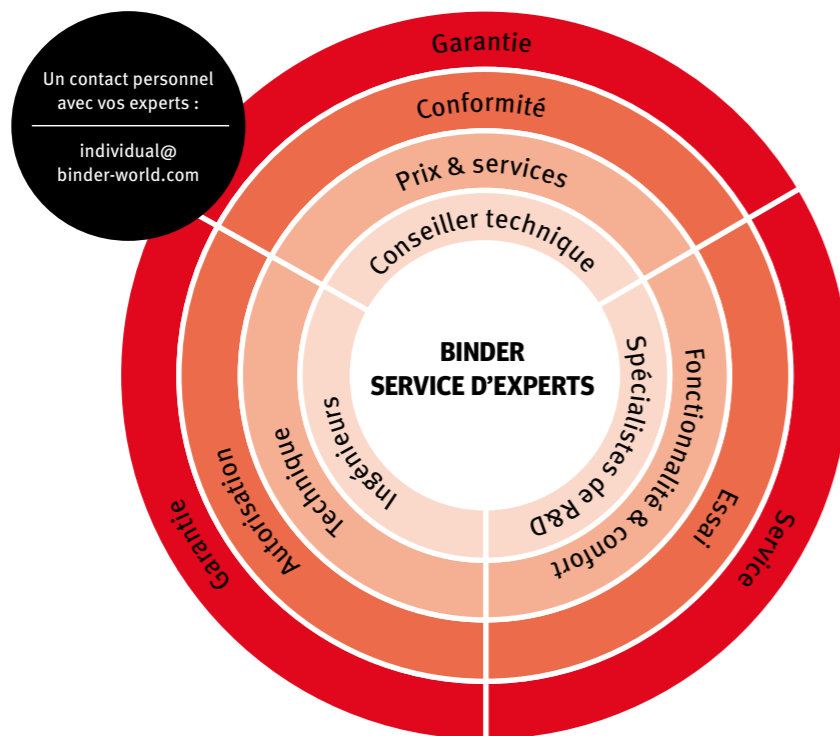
Un contact personnel avec vos experts :

individual@ binder-world.com

Garantie

Conformité

Prix & services

Conseiller technique

BINDER
SERVICE D'EXPERTS

Spécialistes de R&D

Fonctionnalité & confort

Essai

Service

Ingénieurs

Technique

Autorisation

Garantie